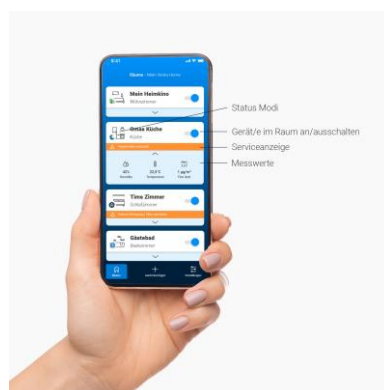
9:41

Räume | Mein Home

Mein Heimkino
Wohnzimmer

Ortas Küche
Küche

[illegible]

40%
Humidity

22,0°C
Temperature

1 µg/m³
Fine dust

Time Zimmer
Schlafzimmer

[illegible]

Gästebad
Badezimmer

Räume

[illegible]

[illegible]

Status Modi

Gerät/e im Raum an/ausschalten

Serviceanzeige

Messwerte